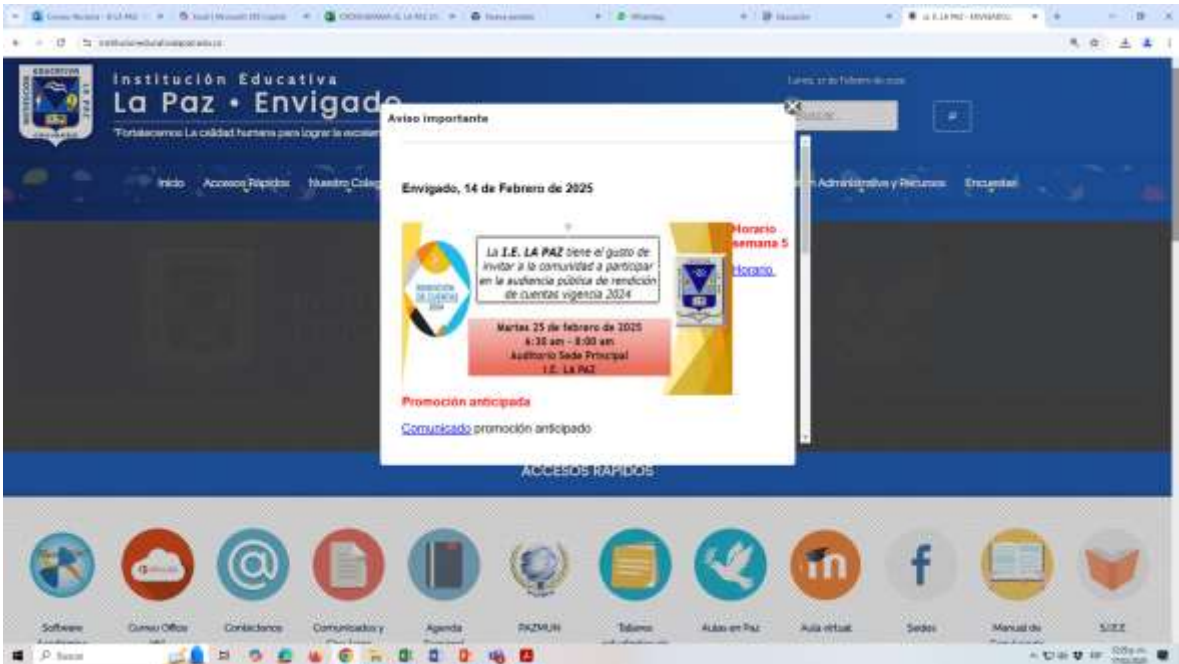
Institución Educativa
La Paz • Envigado
"Fortalecemos La calidad humana para lograr la excelen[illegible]

Inicio Accesos Rápidos Nuestro Coleg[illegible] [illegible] Administrativa y Recursos Encuestas

Buscar

Aviso importante

Envigado, 14 de Febrero de 2025

La I.E. LA PAZ tiene el gusto de invitar a la comunidad a participar en la audiencia pública de rendición de cuentas vigencia 2024

RENDICIÓN DE CUENTAS 2024

Martes 25 de febrero de 2025
6:30 am - 8:00 am
Auditorio Sede Principal
I.E. LA PAZ

Horario semana 5

Horario

Promoción anticipada

Comunicado promoción anticipado

ACCESOS RAPIDOS

Software Académico
Correo Office 365
Contáctenos
Comunicados y Circulares
Agenda Semanal
PAZMUN
Tablero informativo
Aulas en Paz
Aula virtual
Sedes
Manual de Convivencia
SIEE